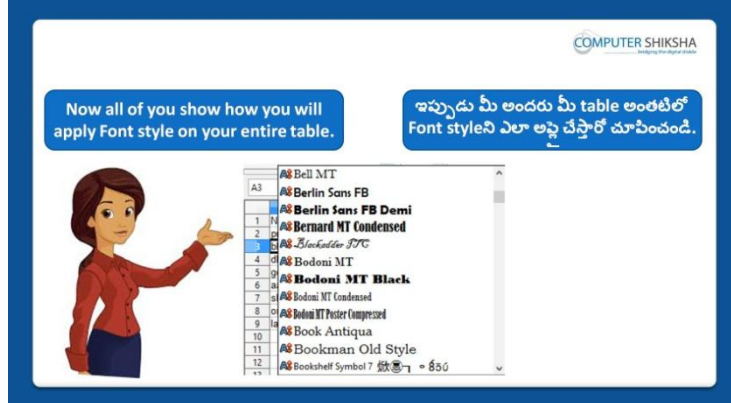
COMPUTER SHIKSHA
bridging the digital divide

Now all of you show how you will apply Font style on your entire table.

ఇప్పుడు మీ అందరు మీ table అంతటిలో Font styleని ఎలా అప్లై చేస్తారో చూపించండి.

A3

| | |
|---|---|
| 1 | N |
| 2 | p |
| 3 | b |
| 4 | d |
| 5 | g |
| 6 | a |
| 7 | s |
| 8 | o |
| 9 | la |
| 10 | |
| 11 | |
| 12 | |
| 13 | |

Bell MT
Berlin Sans FB
Berlin Sans FB Demi
Bernard MT Condensed
Blackadder ITC
Bodoni MT
Bodoni MT Black
Bodoni MT Condensed
Bodoni MT Poster Compressed
Book Antiqua
Bookman Old Style
Bookshelf Symbol 7 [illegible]